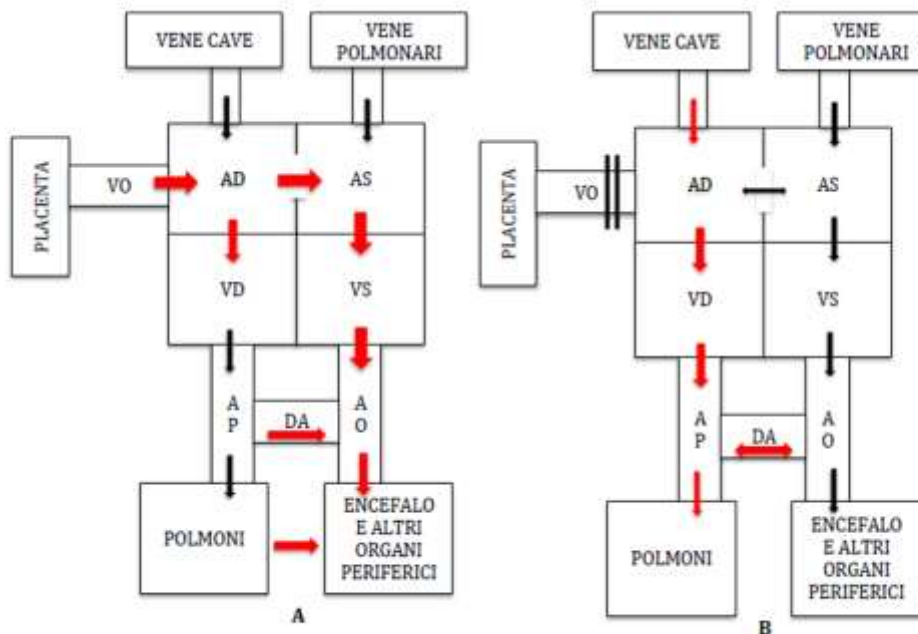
VENE CAVE

VENE POLMONARI

PLACENTA

VO

AD

AS

VD

VS

A P

DA

A O

POLMONI

ENCEFALO E ALTRI ORGANI PERIFERICI

A

VENE CAVE

VENE POLMONARI

PLACENTA

VO

AD

AS

VD

VS

A P

DA

A O

POLMONI

ENCEFALO E ALTRI ORGANI PERIFERICI

B